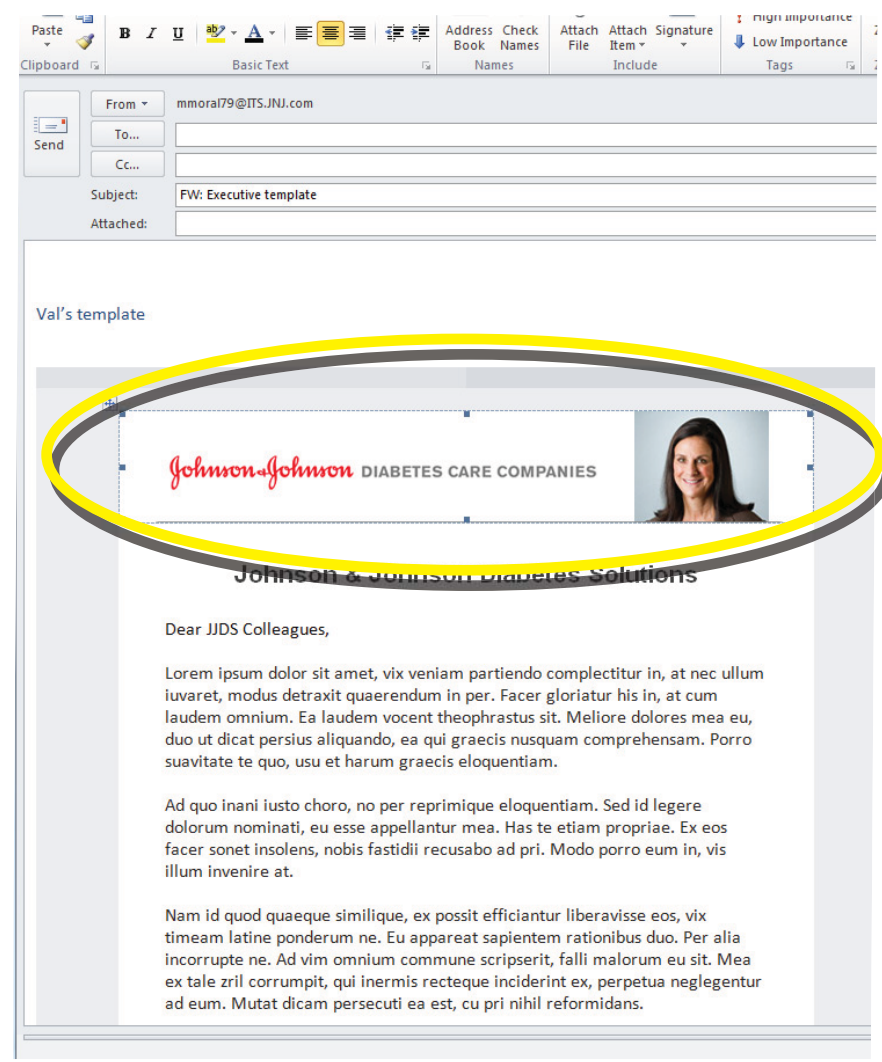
Paste
Clipboard
B I U
Basic Text
Address Book
Check Names
Names
Attach File
Attach Item
Signature
Include
High Importance
Low Importance
Tags

Send
From
mmoral79@ITS.JNJ.com
To...
Cc...
Subject:
FW: Executive template
Attached:

Val's template

Johnson&Johnson DIABETES CARE COMPANIES

Johnson & Johnson Diabetes Solutions

Dear JJDS Colleagues,

Lorem ipsum dolor sit amet, vix veniam partiendo complectitur in, at nec ullum iuvaret, modus detraxit quaerendum in per. Facer gloriatur his in, at cum laudem omnium. Ea laudem vocent theophrastus sit. Meliore dolores mea eu, duo ut dicat persius aliquando, ea qui graecis nusquam comprehensam. Porro suavitate te quo, usu et harum graecis eloquentiam.

Ad quo inani iusto choro, no per reprimique eloquentiam. Sed id legere dolorum nominati, eu esse appellantur mea. Has te etiam propriae. Ex eos facer sonet insolens, nobis fastidii recusabo ad pri. Modo porro eum in, vis illum invenire at.

Nam id quod quaeque similique, ex possit efficiantur liberavisse eos, vix timeam latine ponderum ne. Eu appareat sapientem rationibus duo. Per alia incorrupte ne. Ad vim omnium commune scripserit, falli malorum eu sit. Mea ex tale zril corrumpit, qui inermis recteque inciderint ex, perpetua neglegentur ad eum. Mutat dicam persecuti ea est, cu pri nihil reformidans.